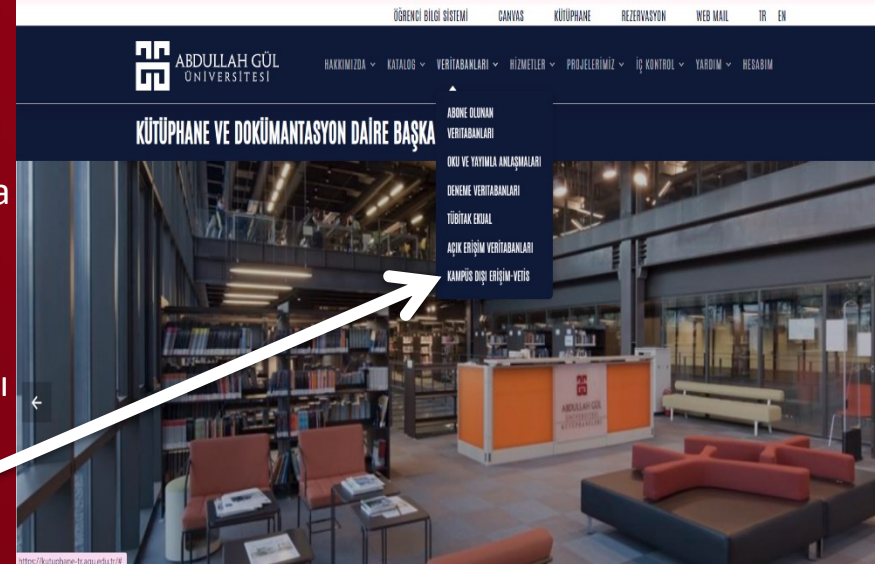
ÖĞRENCİ BİLGİ SİSTEMİ CANVAS KÜTÜPHANE REZERVASYON WEB MAIL TR EN

ABDULLAH GÜL ÜNİVERSİTESİ

HAKKIMIZDA KATALOG VERİTABANLARI HİZMETLER PROJELERİMİZ İÇ KONTROL YARDIM HESABIM

KÜTÜPHANE VE DOKÜMANTASYON DAİRE BAŞKA

ABONE OLUNAN VERİTABANLARI
OKU VE YAYIMLA ANLAŞMALARI
DENEME VERİTABANLARI
TÜBİTAK EKUAL
AÇIK ERİŞİM VERİTABANLARI
KAMPÜS DIŞI ERİŞİM-VETİS

ABDULLAH GÜL

a

ı

https://kutuphane.agu.edu.tr/#